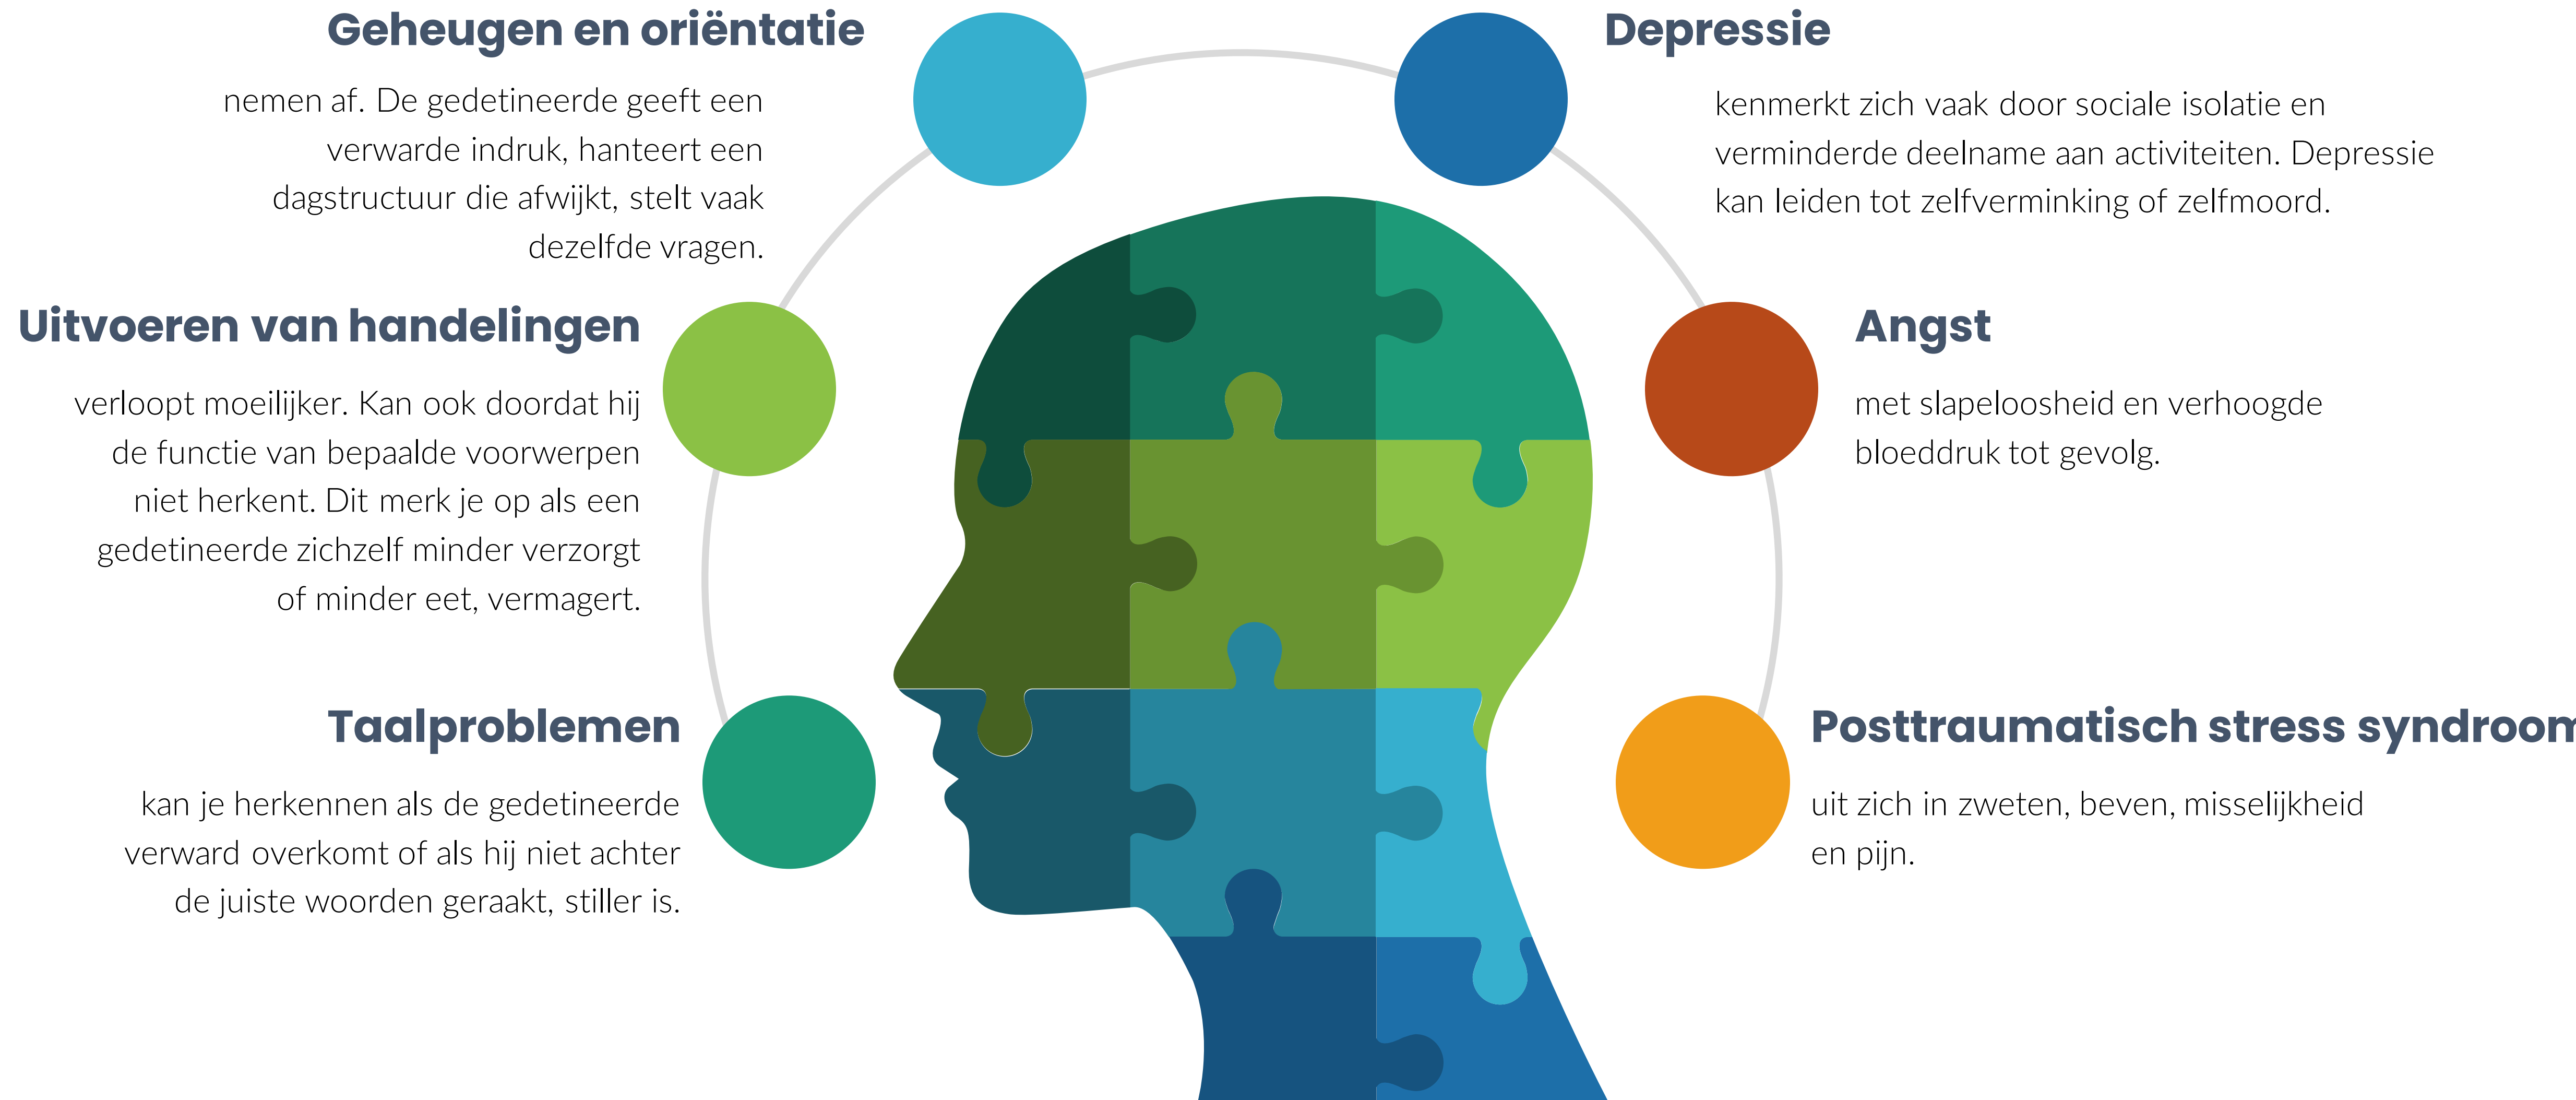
Geheugen en oriëntatie

nemen af. De gedetineerde geeft een verwarde indruk, hanteert een dagstructuur die afwijkt, stelt vaak dezelfde vragen.

Uitvoeren van handelingen

verloopt moeilijker. Kan ook doordat hij de functie van bepaalde voorwerpen niet herkent. Dit merk je op als een gedetineerde zichzelf minder verzorgt of minder eet, vermagert.

Taalproblemen

kan je herkennen als de gedetineerde verward overkomt of als hij niet achter de juiste woorden geraakt, stiller is.

Depressie

kenmerkt zich vaak door sociale isolatie en verminderde deelname aan activiteiten. Depressie kan leiden tot zelfverminking of zelfmoord.

Angst

met slapeloosheid en verhoogde bloeddruk tot gevolg.

Posttraumatisch stress syndroom

uit zich in zweten, beven, misselijkheid en pijn.